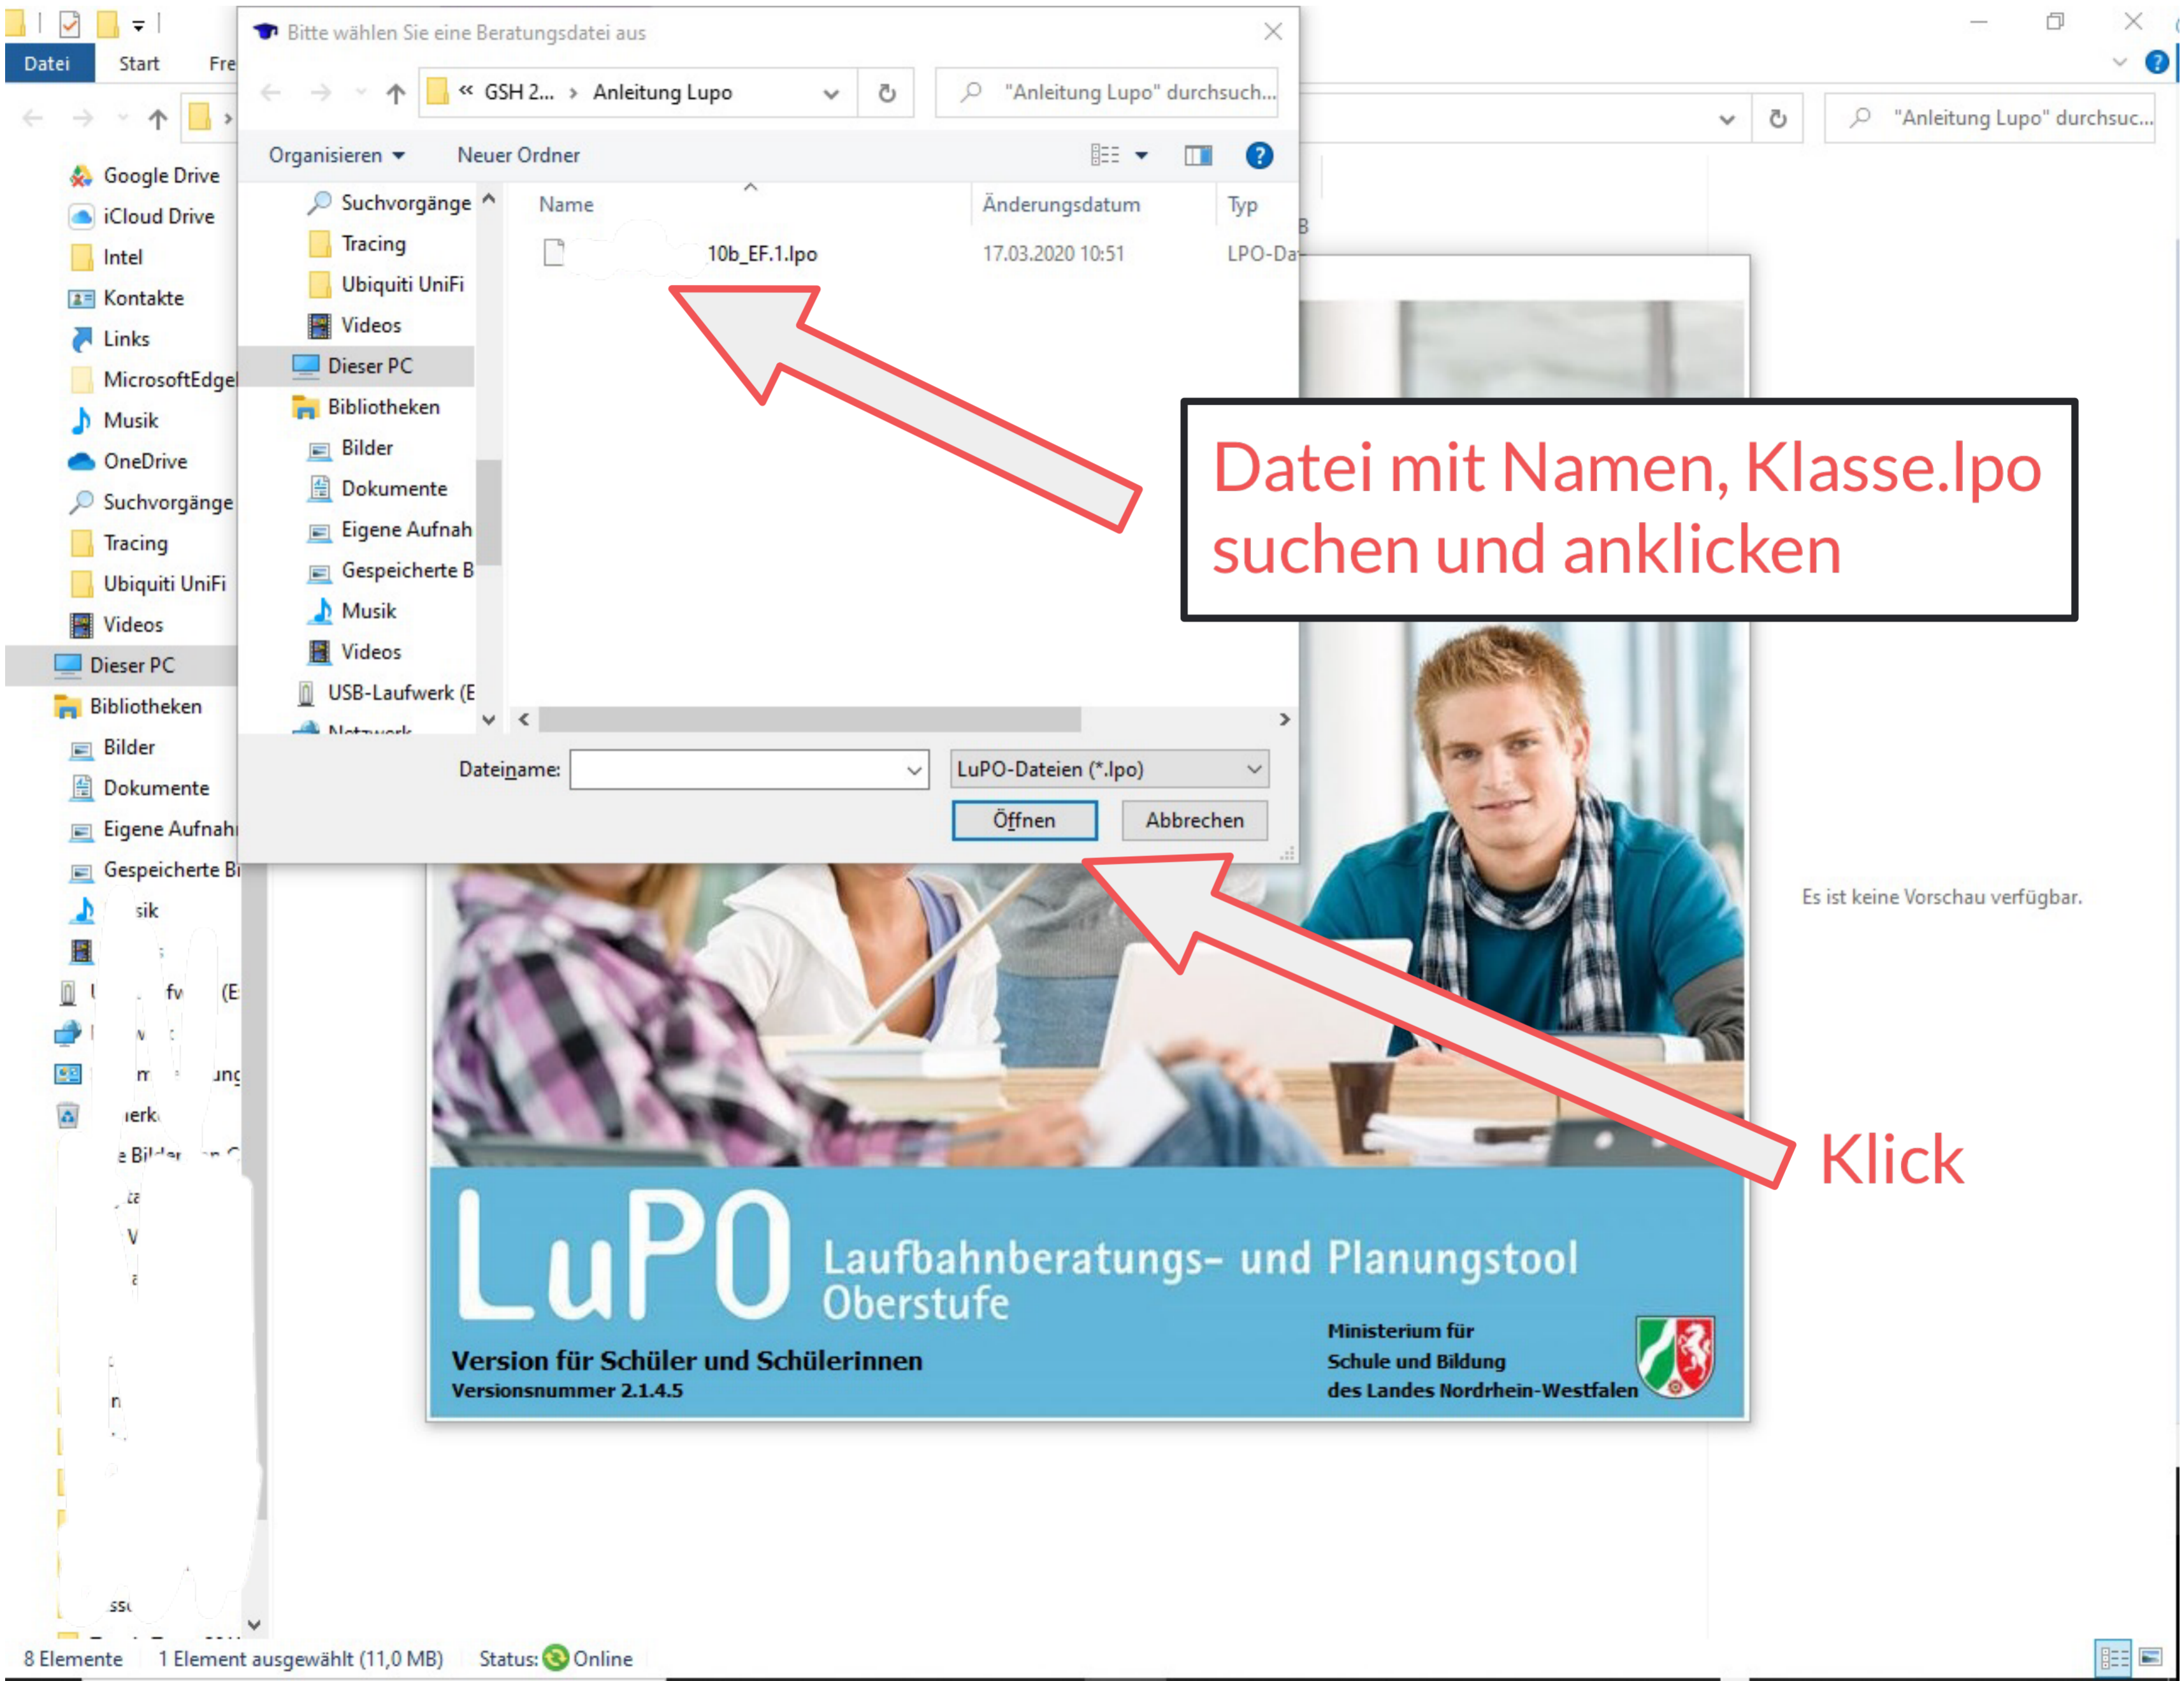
Datei Start Fre

Bitte wählen Sie eine Beratungsdatei aus

« GSH 2... › Anleitung Lupo

"Anleitung Lupo" durchsuch...

"Anleitung Lupo" durchsuc...

Organisieren ▾ Neuer Ordner

Google Drive
iCloud Drive
Intel
Kontakte
Links
MicrosoftEdge
Musik
OneDrive
Suchvorgänge
Tracing
Ubiquiti UniFi
Videos
Dieser PC
Bibliotheken
Bilder
Dokumente
Eigene Aufnah
Gespeicherte Bi
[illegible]

Suchvorgänge
Tracing
Ubiquiti UniFi
Videos
Dieser PC
Bibliotheken
Bilder
Dokumente
Eigene Aufnah
Gespeicherte B
Musik
Videos
USB-Laufwerk (E
Netzwerk

| Name | Änderungsdatum | Typ |
|---|---|---|
| 10b_EF.1.lpo | 17.03.2020 10:51 | LPO-Da |

Dateiname:
LuPO-Dateien (*.lpo)
Öffnen
Abbrechen

Datei mit Namen, Klasse.lpo suchen und anklicken

Klick

Es ist keine Vorschau verfügbar.

LuPO Laufbahnberatungs- und Planungstool Oberstufe

Version für Schüler und Schülerinnen
Versionsnummer 2.1.4.5

Ministerium für Schule und Bildung des Landes Nordrhein-Westfalen

8 Elemente 1 Element ausgewählt (11,0 MB) Status: Online